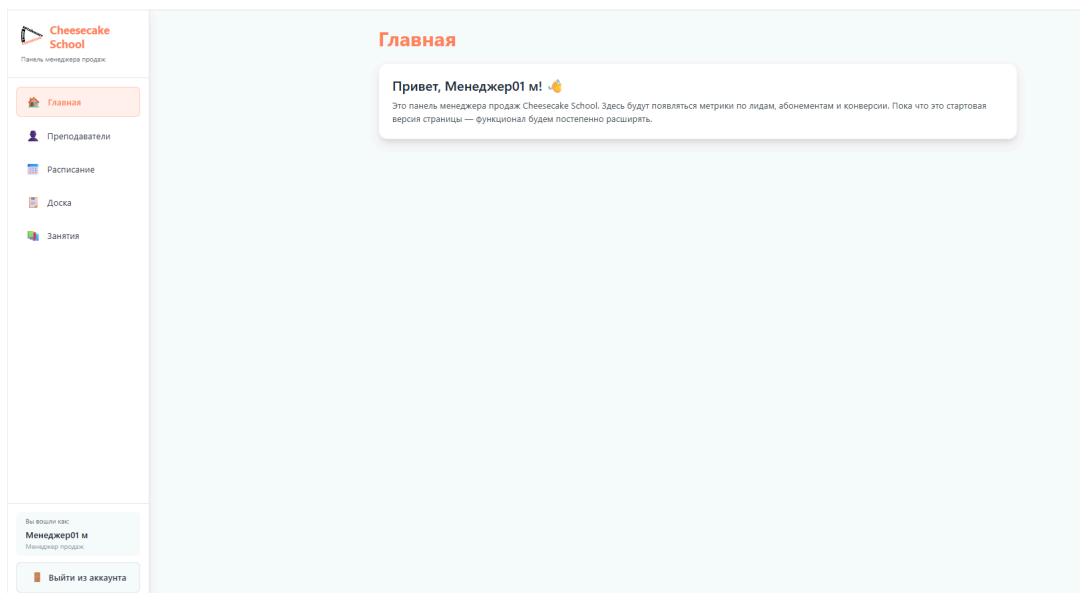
Cheesecake School
Панель менеджера продаж

Главная
Преподаватели
Расписание
Доска
Занятия

Вы вошли как:
Менеджер01 м
Менеджер продаж

Выйти из аккаунта

Главная

Привет, Менеджер01 м! 👋
Это панель менеджера продаж Cheesecake School. Здесь будут появляться метрики по лидам, абонементам и конверсии. Пока что это стартовая версия страницы — функционал будем постепенно расширять.